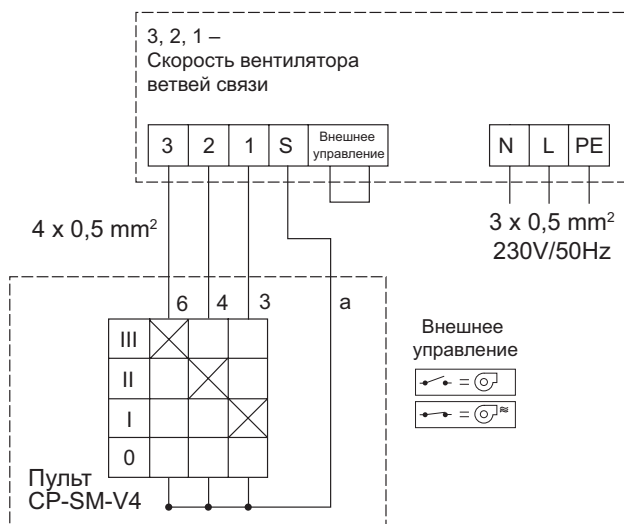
3, 2, 1 –
Скорость вентилятора
ветвей связи

| 3 | 2 | 1 | S | Внешнее управление |
|---|---|---|---|---|

| N | L | PE |
|---|---|---|

4 x 0,5 mm$^2$

3 x 0,5 mm$^2$
230V/50Hz

6 4 3 a

| III | | | |
|---|---|---|---|
| II | | | |
| I | | | |
| 0 | | | |

Внешнее
управление

Пульт
CP-SM-V4